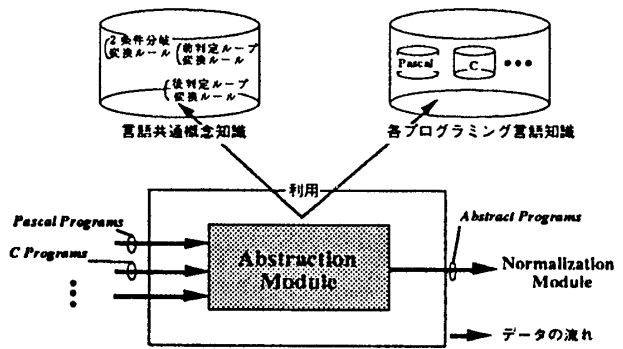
2条件分岐変換ルール
前判定ループ変換ルール
後判定ループ変換ルール

Pascal
C
•••

言語共通概念知識
各プログラミング言語知識

利用

Pascal Programs
C Programs
⋮

Abstraction Module

Abstract Programs

Normalization Module

データの流れ